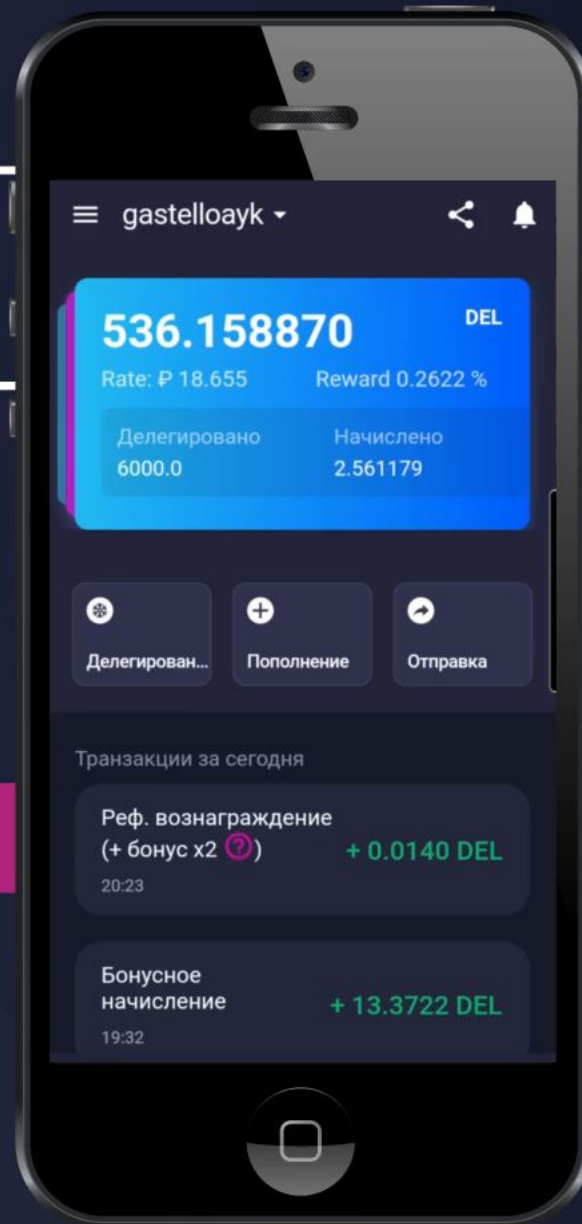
gastelloayk

536.158870

DEL

Rate: ₽ 18.655

Reward 0.2622 %

Делегировано
6000.0

Начислено
2.561179

Делегирован...

Пополнение

Отправка

Транзакции за сегодня

Реф. вознаграждение (+ бонус x2 ?)
20:23

+ 0.0140 DEL

Бонусное начисление
19:32

+ 13.3722 DEL